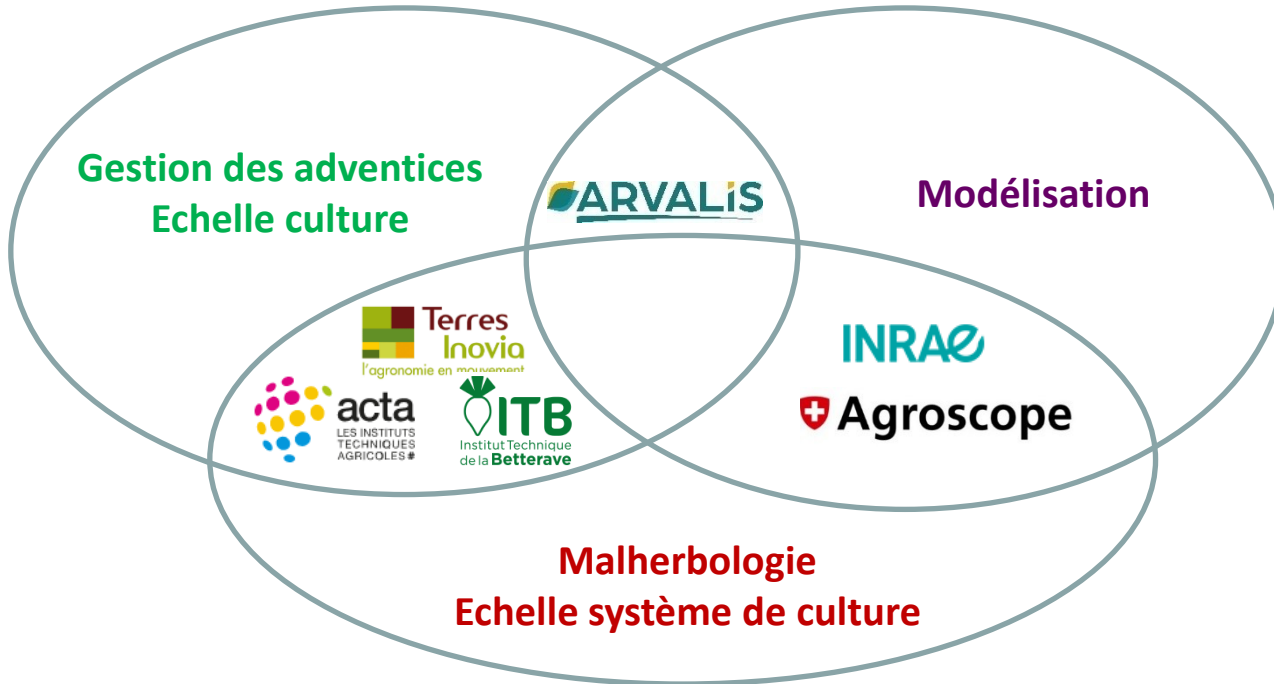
Gestion des adventices
Echelle culture

ARVALIS

Modélisation

Terres Inovia
l'agronomie en mouvement

acta
LES INSTITUTS TECHNIQUES AGRICOLES

ITB
Institut Technique de la Betterave

INRAE

Agroscope

Malherbologie
Echelle système de culture